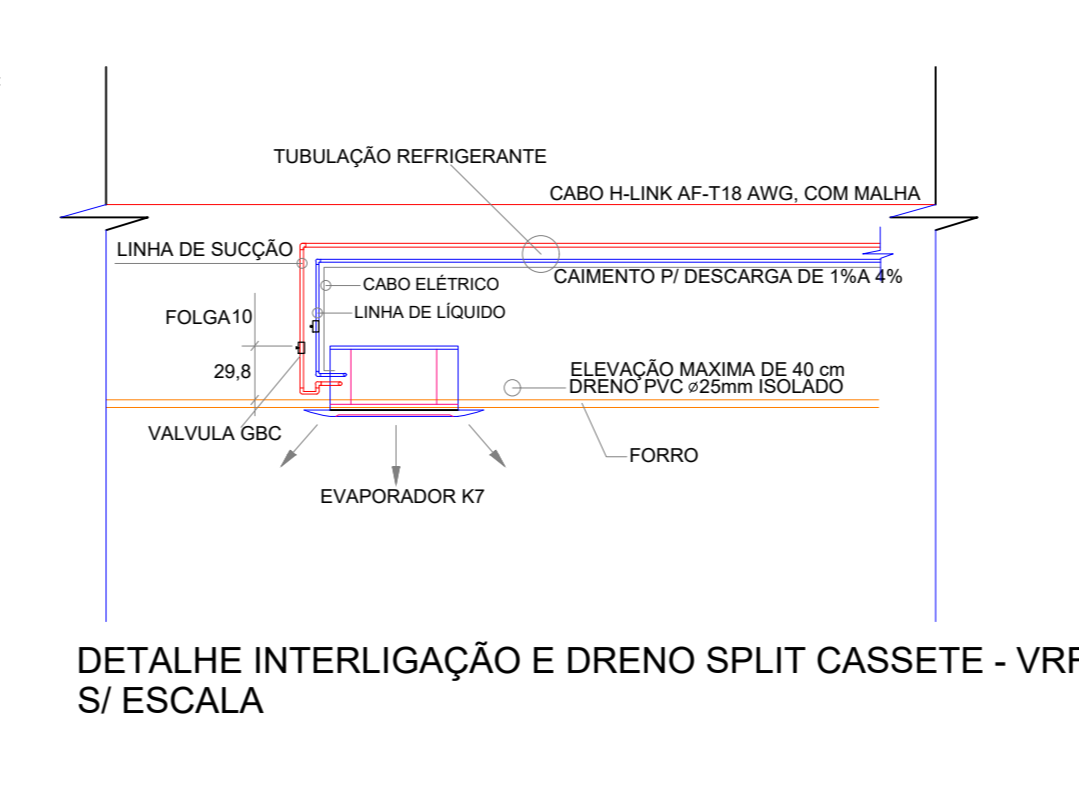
TUBULAÇÃO REFRIGERANTE

CABO H-LINK AF-T18 AWG, COM MALHA

LINHA DE SUCÇÃO

CABO ELÉTRICO

CAIMENTO P/ DESCARGA DE 1%A 4%

LINHA DE LÍQUIDO

FOLGA10

29,8

ELEVAÇÃO MAXIMA DE 40 cm
DRENO PVC ⌀25mm ISOLADO

VALVULA GBC

FORRO

EVAPORADOR K7

DETALHE INTERLIGAÇÃO E DRENO SPLIT CASSETE - VR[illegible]
S/ ESCALA